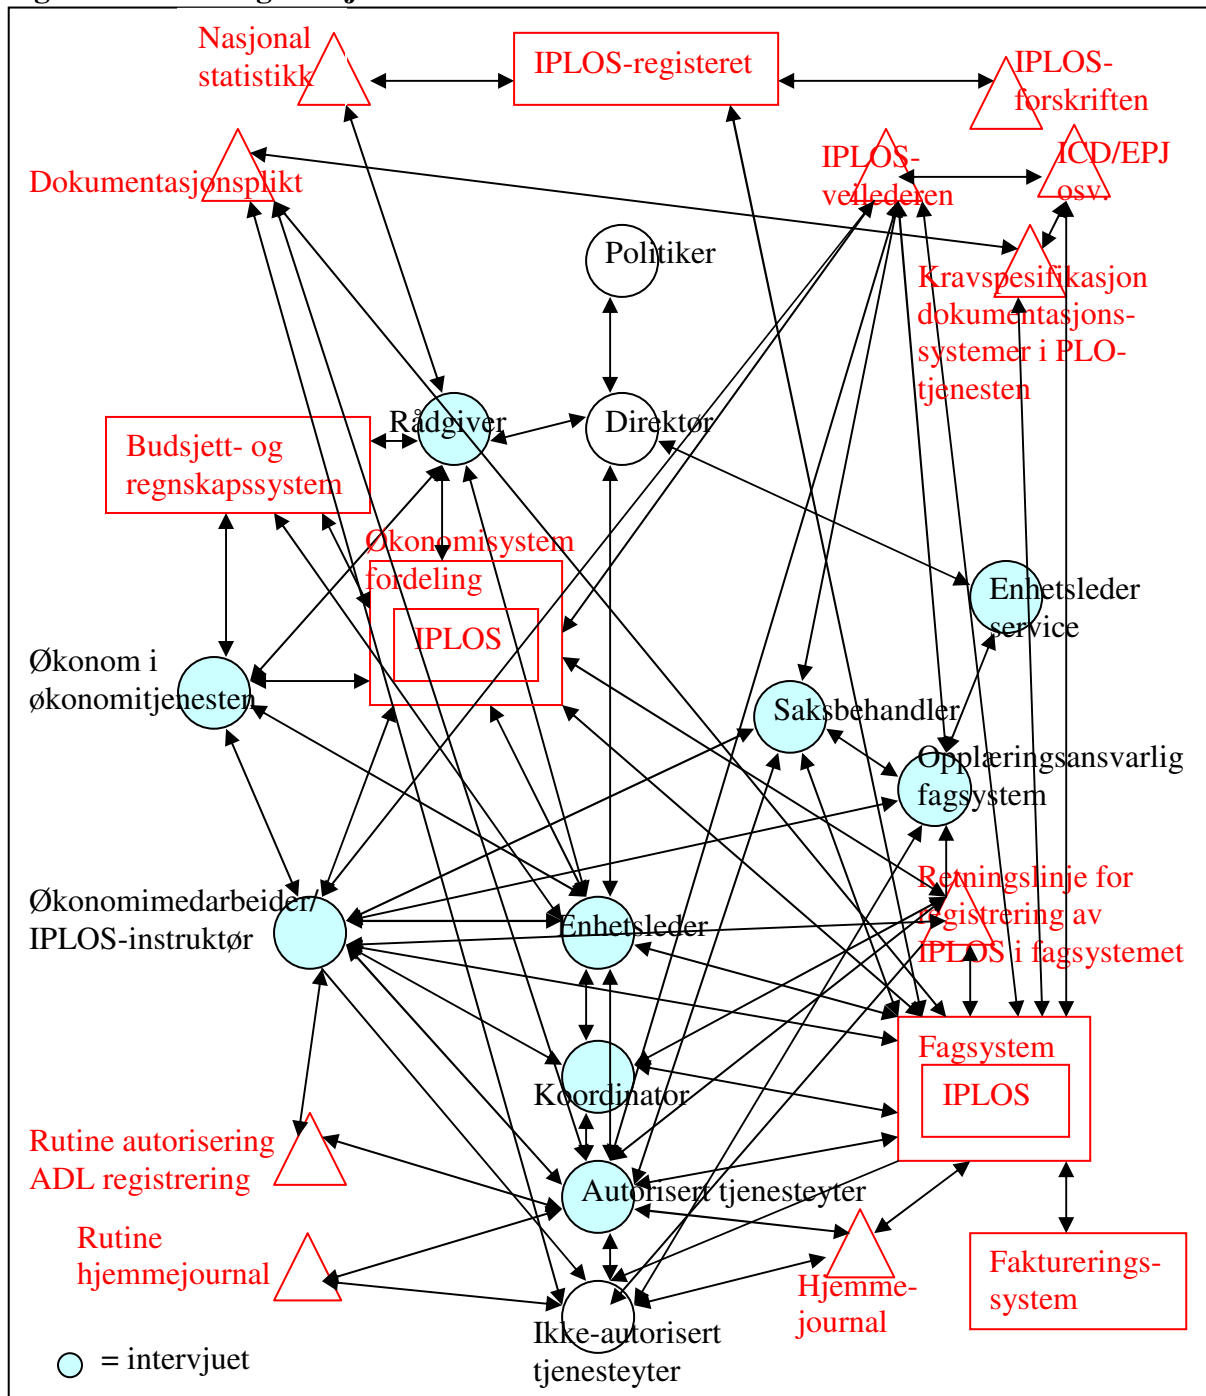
Nasjonal statistikk

IPLOS-registeret

IPLOS-forskriften

Dokumentasjonsplikt

IPLOS-veilederen

ICD/EPJ osv.

Politiker

Kravspesifikasjon dokumentasjons-systemer i PLO-tjenesten

Budsjett- og regnskapssystem

Rådgiver

Direktør

Økonomisystem fordeling

IPLOS

Enhetsleder service

Økonom i økonomitjenesten

Saksbehandler

Opplæringsansvarlig fagsystem

Retningslinje for registrering av IPLOS i fagsystemet

Økonomimedarbeider/ IPLOS-instruktør

Enhetsleder

Fagsystem

IPLOS

Koordinator

Rutine autorisering ADL registrering

Autorisert tjenesteyter

Rutine hjemmejournal

Hjemme-journal

Fakturerings-system

Ikke-autorisert tjenesteyter

= intervjuet